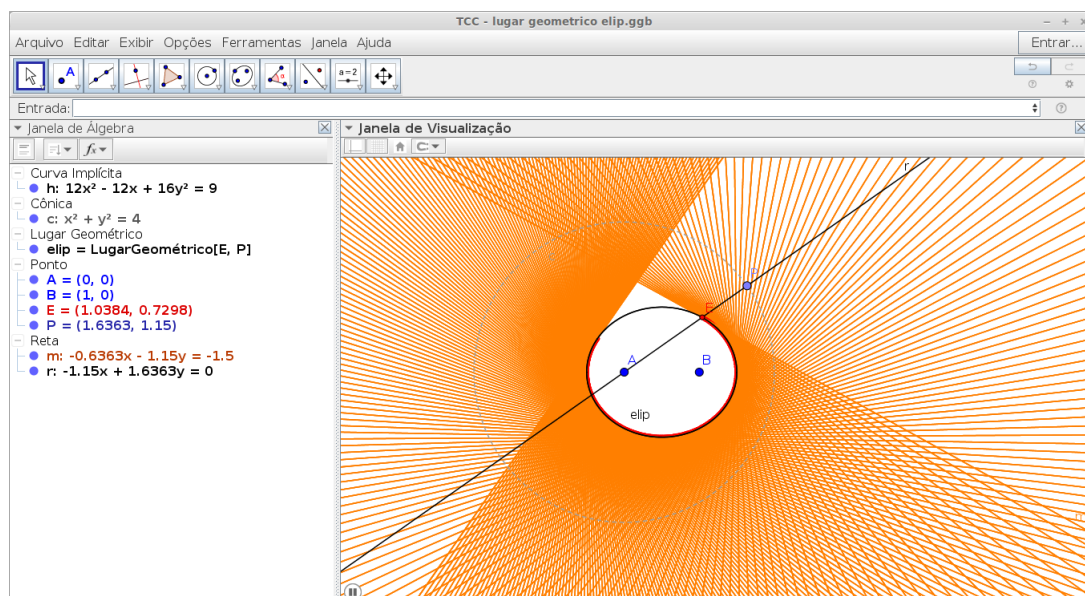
TCC - lugar geometrico elip.ggb

Arquivo Editar Exibir Opções Ferramentas Janela Ajuda

Entrar...

a = 2

Entrada:

Janela de Álgebra

Curva Implícita
h: $12x^2 - 12x + 16y^2 = 9$
Cônica
c: $x^2 + y^2 = 4$
Lugar Geométrico
elip = LugarGeométrico[E, P]
Ponto
A = (0, 0)
B = (1, 0)
E = (1.0384, 0.7298)
P = (1.6363, 1.15)
Reta
m: -0.6363x - 1.15y = -1.5
r: -1.15x + 1.6363y = 0

Janela de Visualização

r
P
E
A
B
elip